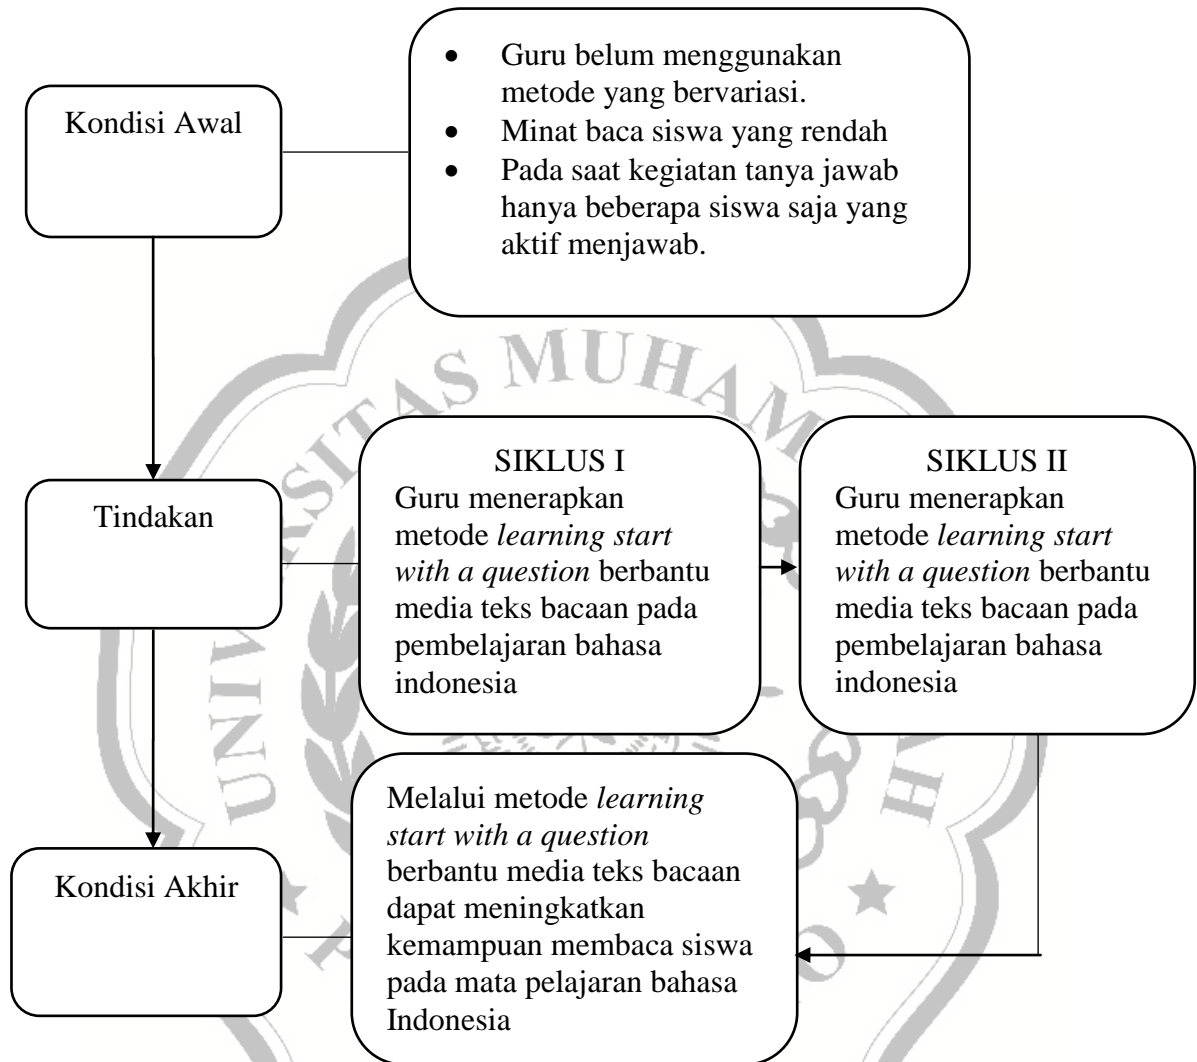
Kondisi Awal

- Guru belum menggunakan metode yang bervariasi.
- Minat baca siswa yang rendah
- Pada saat kegiatan tanya jawab hanya beberapa siswa saja yang aktif menjawab.

Tindakan

SIKLUS I
Guru menerapkan metode *learning start with a question* berbantu media teks bacaan pada pembelajaran bahasa indonesia

SIKLUS II
Guru menerapkan metode *learning start with a question* berbantu media teks bacaan pada pembelajaran bahasa indonesia

Kondisi Akhir

Melalui metode *learning start with a question* berbantu media teks bacaan dapat meningkatkan kemampuan membaca siswa pada mata pelajaran bahasa Indonesia

AS MUHAM